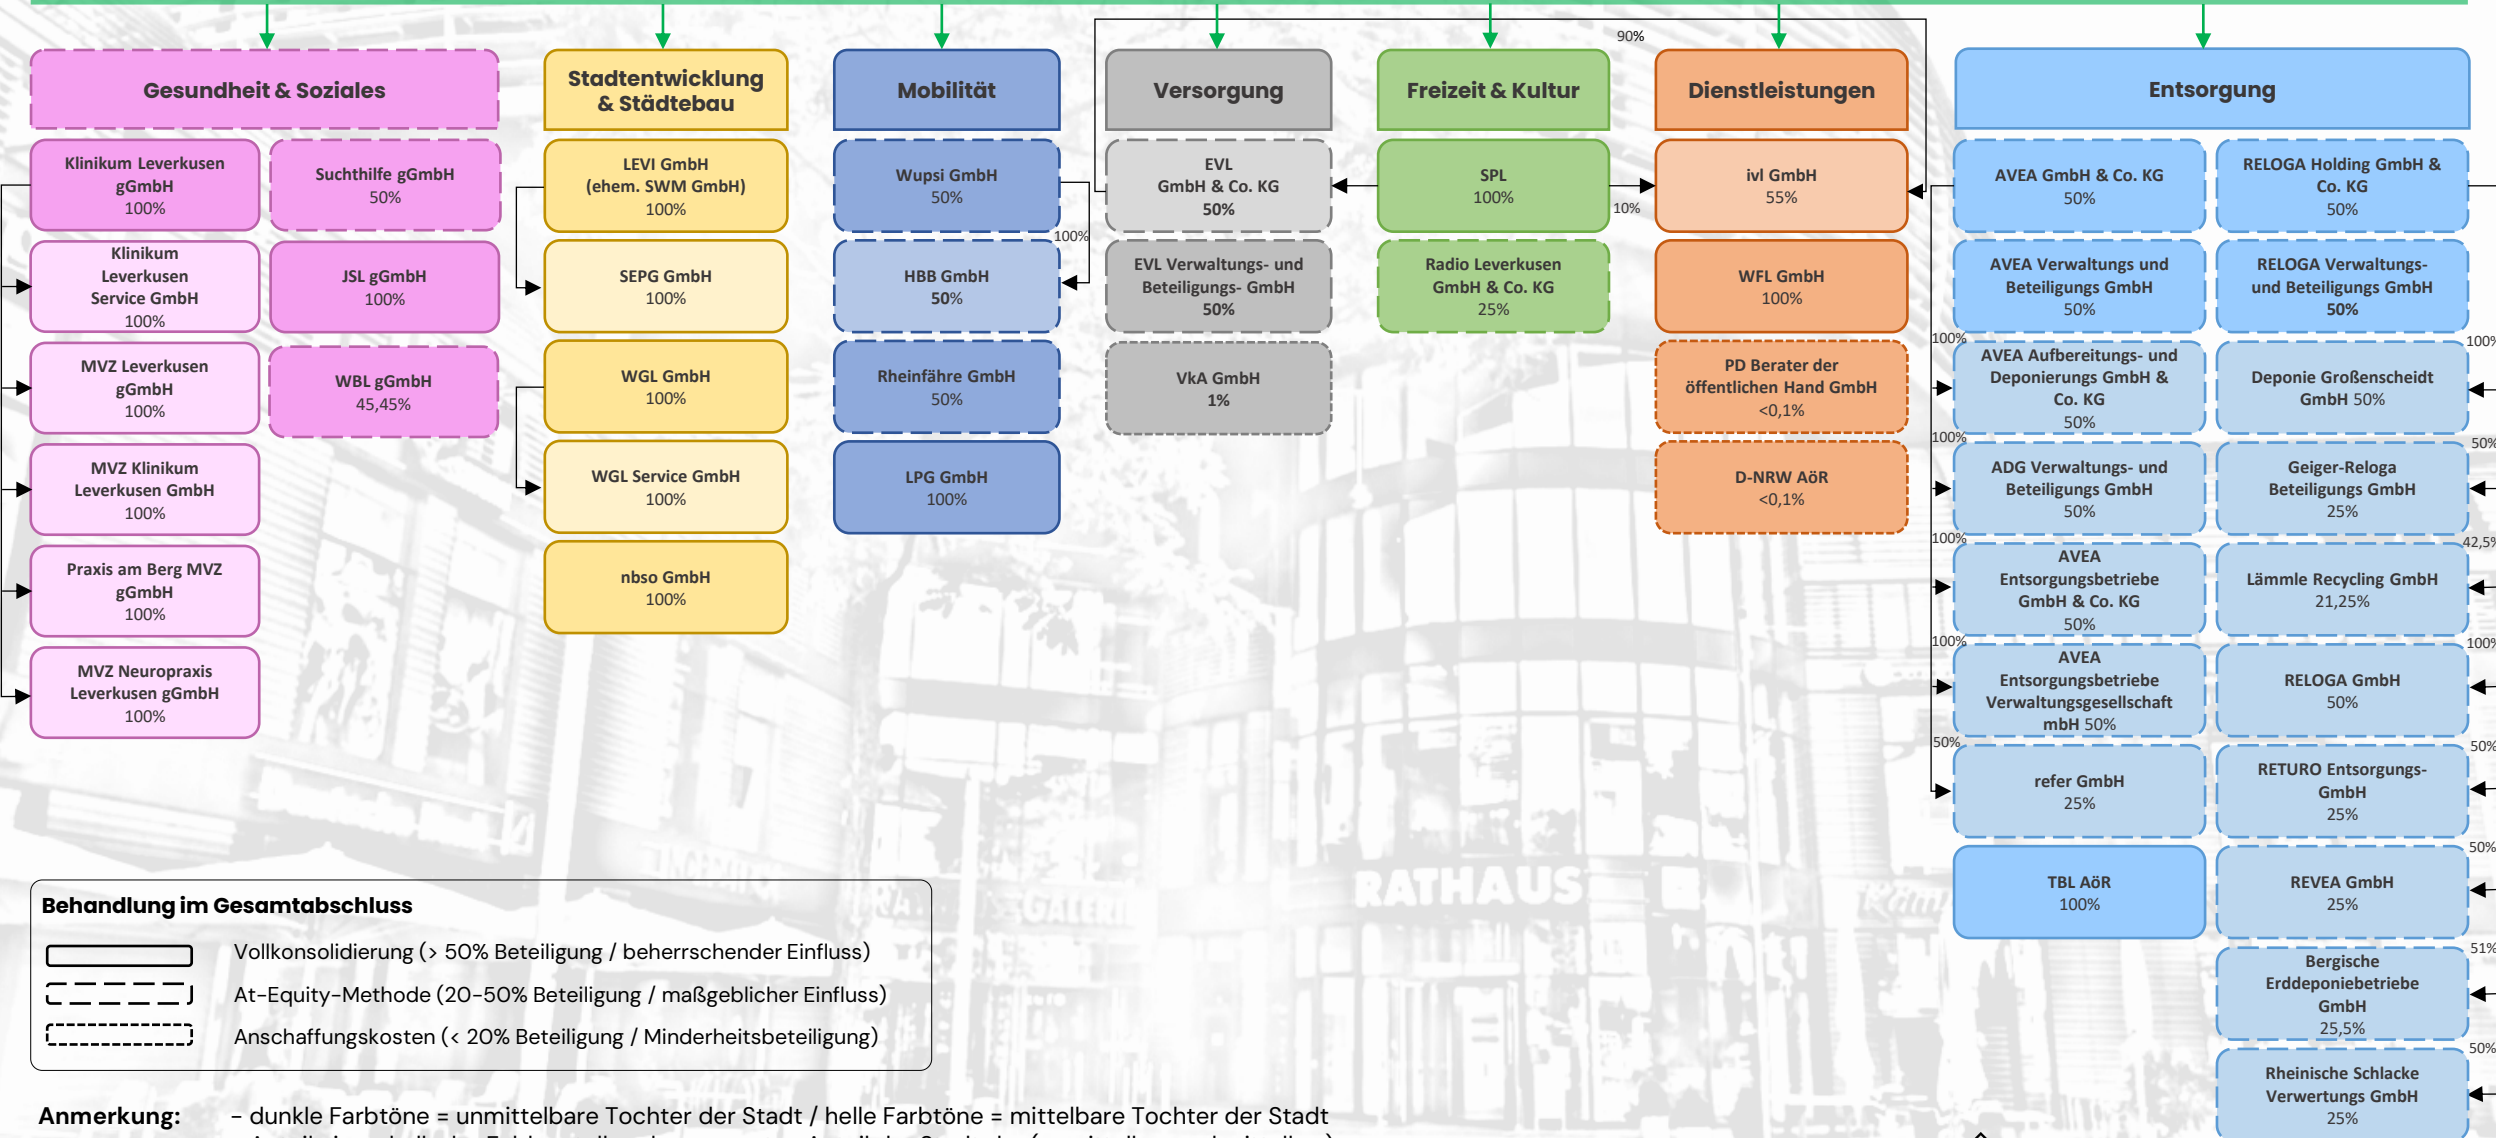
Gesundheit & Soziales

Klinikum Leverkusen gGmbH 100%

Suchthilfe gGmbH 50%

Klinikum Leverkusen Service GmbH 100%

JSL gGmbH 100%

MVZ Leverkusen gGmbH 100%

WBL gGmbH 45,45%

MVZ Klinikum Leverkusen GmbH 100%

Praxis am Berg MVZ gGmbH 100%

MVZ Neuropraxis Leverkusen gGmbH 100%

Stadtentwicklung & Städtebau

LEVI GmbH (ehem. SWM GmbH) 100%

SEPG GmbH 100%

WGL GmbH 100%

WGL Service GmbH 100%

nbso GmbH 100%

Mobilität

Wupsi GmbH 50%

100%

HBB GmbH 50%

Rheinfähre GmbH 50%

LPG GmbH 100%

Versorgung

EVL GmbH & Co. KG 50%

EVL Verwaltungs- und Beteiligungs- GmbH 50%

VkA GmbH 1%

90%

Freizeit & Kultur

SPL 100%

10%

Radio Leverkusen GmbH & Co. KG 25%

Dienstleistungen

ivl GmbH 55%

WFL GmbH 100%

PD Berater der öffentlichen Hand GmbH <0,1%

D-NRW AöR <0,1%

Entsorgung

AVEA GmbH & Co. KG 50%

RELOGA Holding GmbH & Co. KG 50%

AVEA Verwaltungs und Beteiligungs GmbH 50%

RELOGA Verwaltungs- und Beteiligungs GmbH 50%

100%

AVEA Aufbereitungs- und Deponierungs GmbH & Co. KG 50%

100%

Deponie Großenscheidt GmbH 50%

100%

ADG Verwaltungs- und Beteiligungs GmbH 50%

50%

Geiger-Reloga Beteiligungs GmbH 25%

100%

AVEA Entsorgungsbetriebe GmbH & Co. KG 50%

42,5%

Lämmle Recycling GmbH 21,25%

100%

AVEA Entsorgungsbetriebe Verwaltungsgesellschaft mbH 50%

100%

RELOGA GmbH 50%

50%

refer GmbH 25%

50%

RETURO Entsorgungs-GmbH 25%

TBL AöR 100%

50%

REVEA GmbH 25%

51%

Bergische Erddeponiebetriebe GmbH 25,5%

50%

Rheinische Schlacke Verwertungs GmbH 25%

Behandlung im Gesamtabschluss

Vollkonsolidierung (> 50% Beteiligung / beherrschender Einfluss)

At-Equity-Methode (20-50% Beteiligung / maßgeblicher Einfluss)

Anschaffungskosten (< 20% Beteiligung / Minderheitsbeteiligung)

Anmerkung: - dunkle Farbtöne = unmittelbare Tochter der Stadt / helle Farbtöne = mittelbare Tochter der Stadt

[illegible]